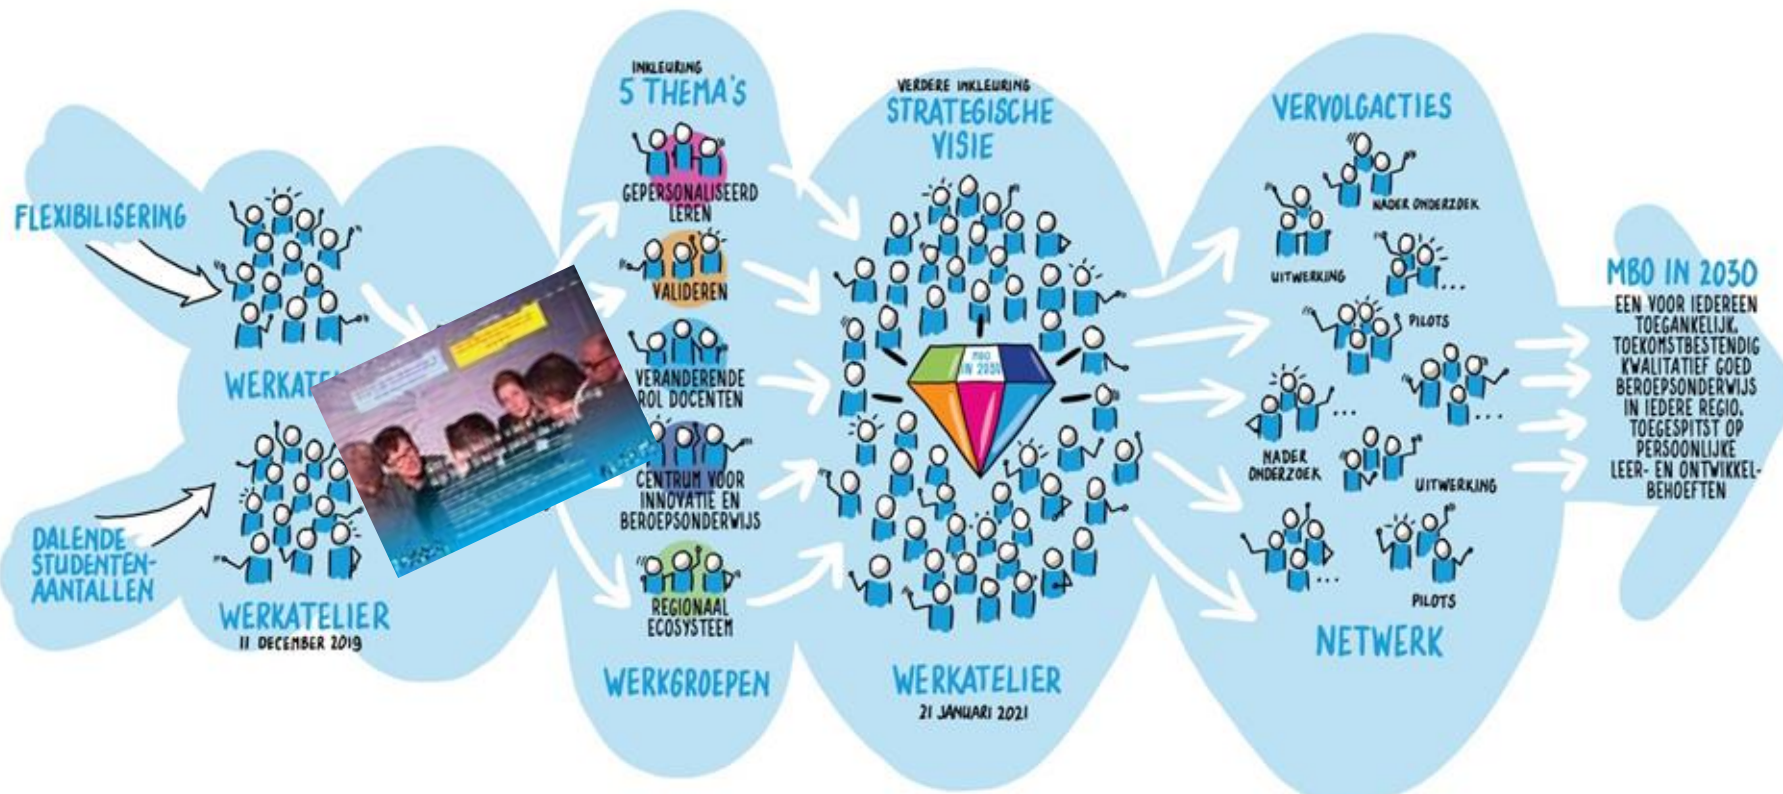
FLEXIBILISERING

DALENDE STUDENTEN-AANTALLEN

WERKATE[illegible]

WERKATELIER
11 DECEMBER 2019

INKLEURING
5 THEMA'S

GEPERSONALISEERD LEREN

VALIDEREN

VERANDERENDE ROL DOCENTEN

CENTRUM VOOR INNOVATIE EN BEROEPSONDERWIJS

REGIONAAL ECOSYSTEEM

WERKGROEPEN

VERDERE INKLEURING
STRATEGISCHE VISIE

MBO IN 2030

WERKATELIER
21 JANUARI 2021

VERVOLGACTIES

NADER ONDERZOEK

UITWERKING

PILOTS

NADER ONDERZOEK

UITWERKING

PILOTS

NETWERK

MBO IN 2030
EEN VOOR IEDEREEN TOEGANKELIJK, TOEKOMSTBESTENDIG KWALITATIEF GOED BEROEPSONDERWIJS IN IEDERE REGIO, TOEGESPITST OP PERSOONLIJKE LEER- EN ONTWIKKEL-BEHOEFTEN